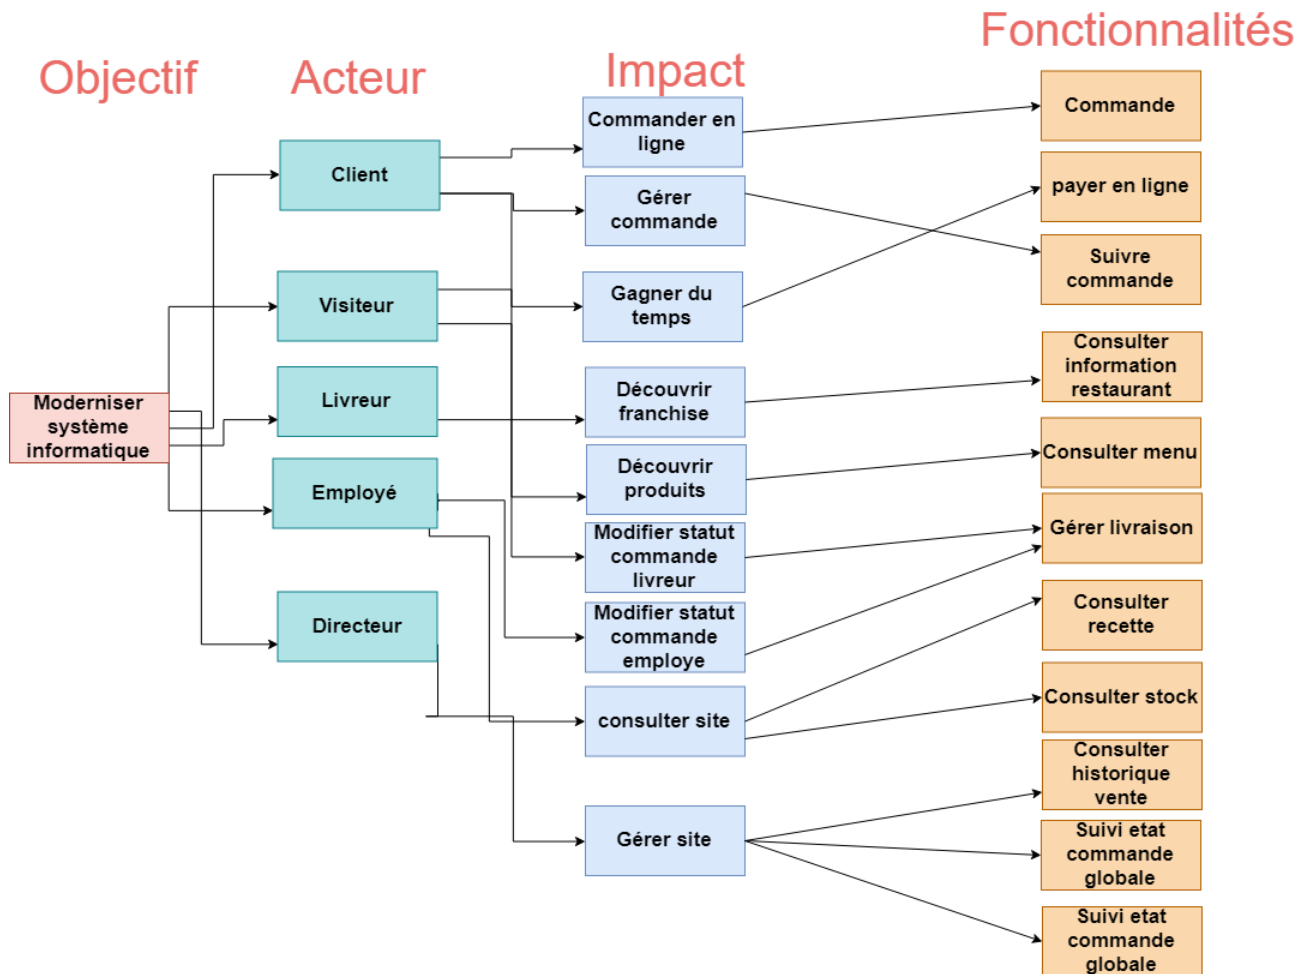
Objectif

Acteur

Impact

Fonctionnalités

Moderniser système informatique

Client

Visiteur

Livreur

Employé

Directeur

Commander en ligne

Gérer commande

Gagner du temps

Découvrir franchise

Découvrir produits

Modifier statut commande livreur

Modifier statut commande employe

consulter site

Gérer site

Commande

payer en ligne

Suivre commande

Consulter information restaurant

Consulter menu

Gérer livraison

Consulter recette

Consulter stock

Consulter historique vente

Suivi etat commande globale

Suivi etat commande globale